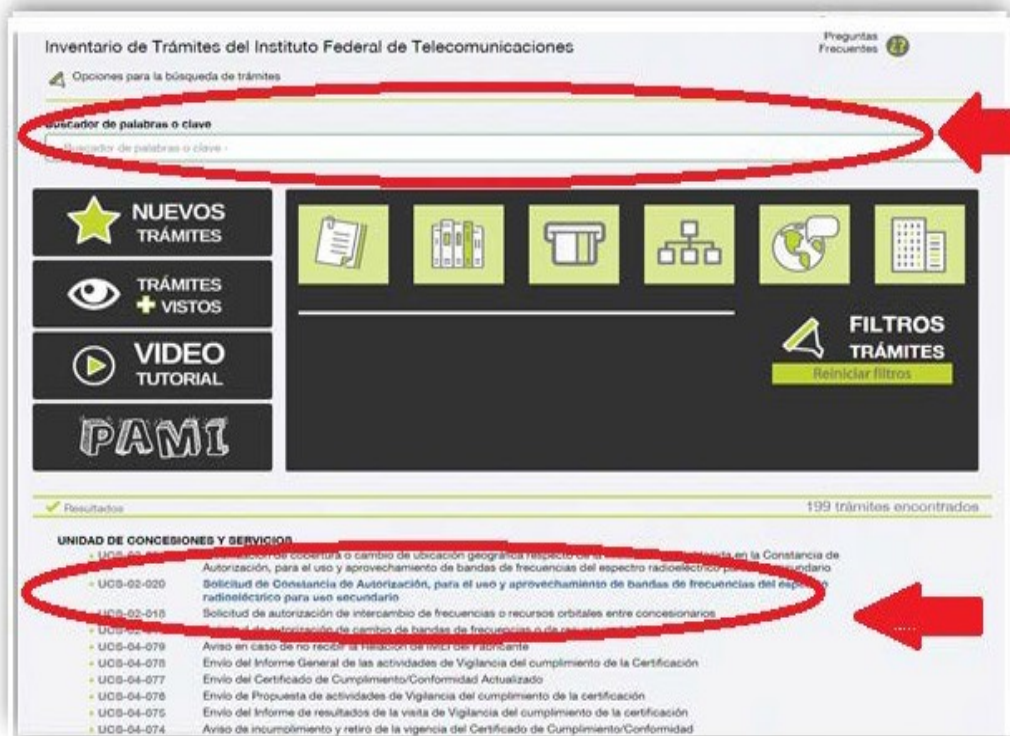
Inventario de Trámites del Instituto Federal de Telecomunicaciones

Preguntas Frecuentes

Opciones para la búsqueda de trámites

Buscador de palabras o clave

- Buscador de palabras o clave -

NUEVOS TRÁMITES

TRÁMITES + VISTOS

VIDEO TUTORIAL

PAMI

FILTROS TRÁMITES

Reiniciar filtros

Resultados

199 trámites encontrados

UNIDAD DE CONCESIONES Y SERVICIOS

• UCS-02-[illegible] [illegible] de cobertura o cambio de ubicación geográfica respecto de la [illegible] en la Constancia de Autorización, para el uso y aprovechamiento de bandas de frecuencias del espectro radioeléctrico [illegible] secundario

• UCS-02-020 Solicitud de Constancia de Autorización, para el uso y aprovechamiento de bandas de frecuencias del espectro radioeléctrico para uso secundario

• UCS-02-018 Solicitud de autorización de intercambio de frecuencias o recursos orbitales entre concesionarios

• UCS-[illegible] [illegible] de autorización de cambio de bandas de frecuencias o de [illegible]

• UCS-04-079 Aviso en caso de no recibir la Relación de IMEI del Fabricante

• UCS-04-078 Envío del Informe General de las actividades de Vigilancia del cumplimiento de la Certificación

• UCS-04-077 Envío del Certificado de Cumplimiento/Conformidad Actualizado

• UCS-04-076 Envío de Propuesta de actividades de Vigilancia del cumplimiento de la certificación

• UCS-04-075 Envío del Informe de resultados de la visita de Vigilancia del cumplimiento de la certificación

• UCS-04-074 Aviso de incumplimiento y retiro de la vigencia del Certificado de Cumplimiento/Conformidad